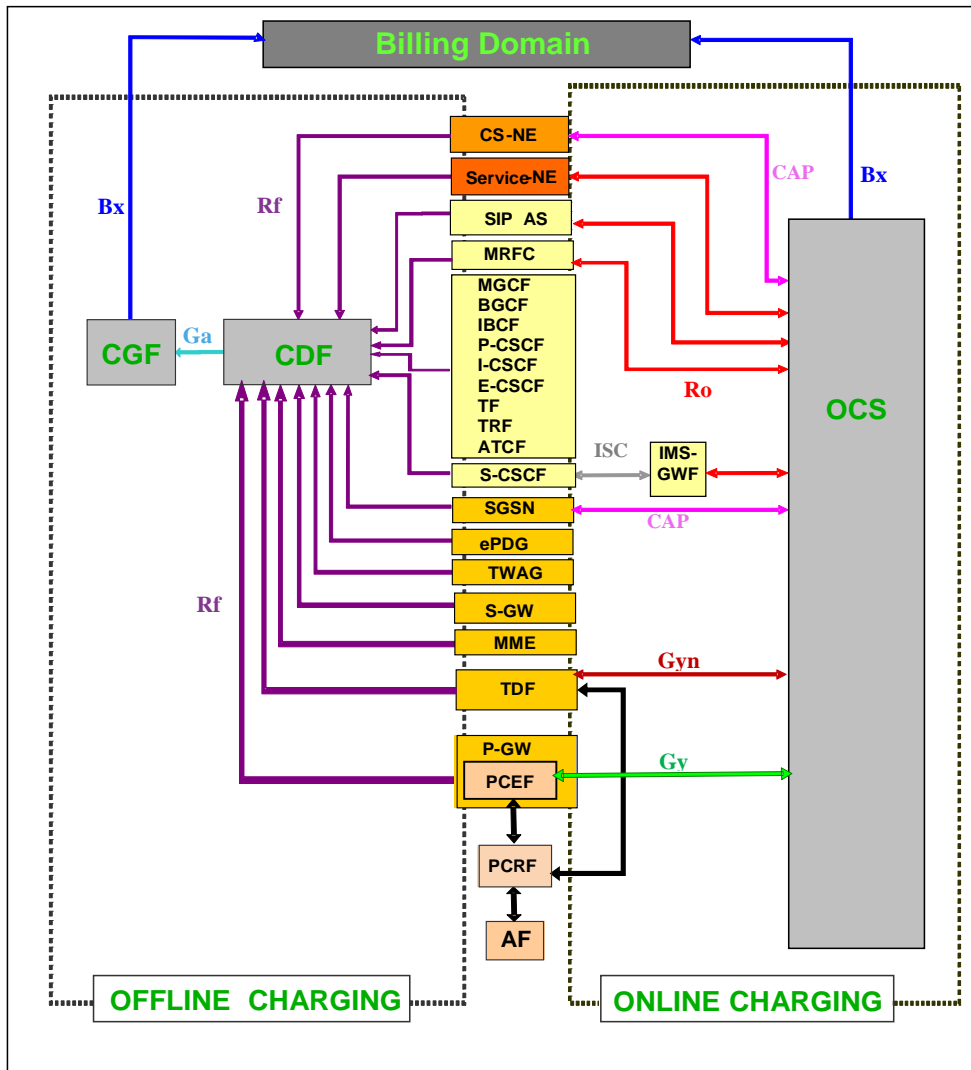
Billing Domain

Bx

Rf

CS-NE

Service-NE

SIP AS

MRFC

CAP

Bx

CGF

Ga

CDF

MGCF
BGCF
IBCF
P-CSCF
I-CSCF
E-CSCF
TF
TRF
ATCF

Ro

OCS

ISC

IMS-GWF

S-CSCF

SGSN

CAP

ePDG

TWAG

Rf

S-GW

MME

Gyn

TDF

P-GW

Gy

PCEF

PCRF

AF

OFFLINE CHARGING

ONLINE CHARGING